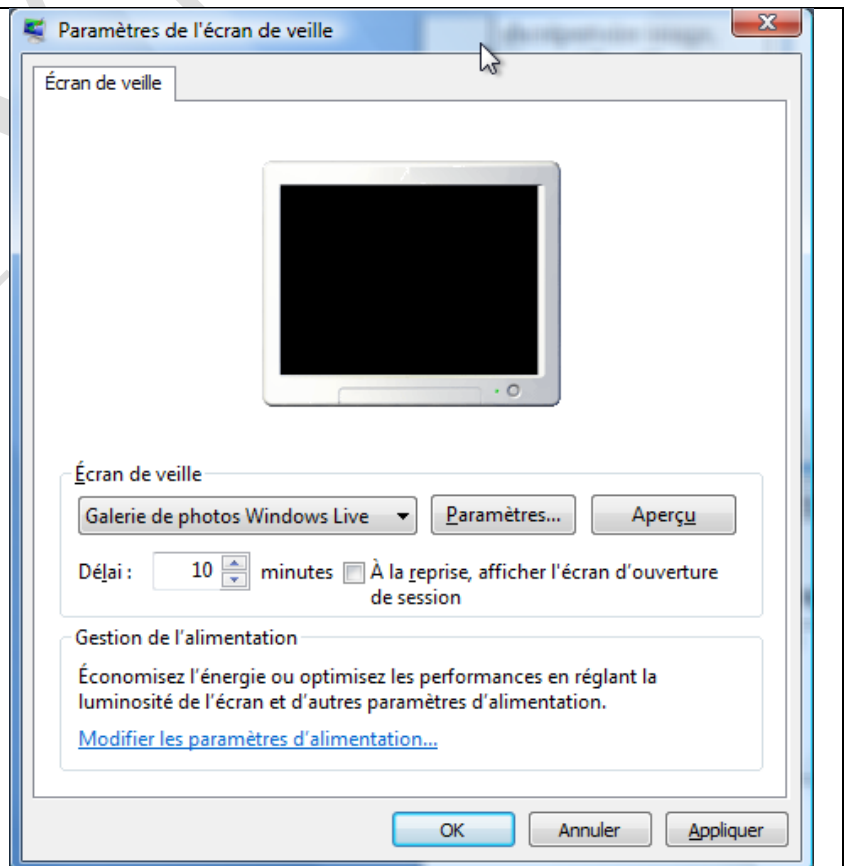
Paramètres de l'écran de veille

Écran de veille

Écran de veille

Galerie de photos Windows Live

Paramètres...

Aperçu

Délai : 10 minutes

À la reprise, afficher l'écran d'ouverture de session

Gestion de l'alimentation

Économisez l'énergie ou optimisez les performances en réglant la luminosité de l'écran et d'autres paramètres d'alimentation.

Modifier les paramètres d'alimentation...

OK

Annuler

Appliquer